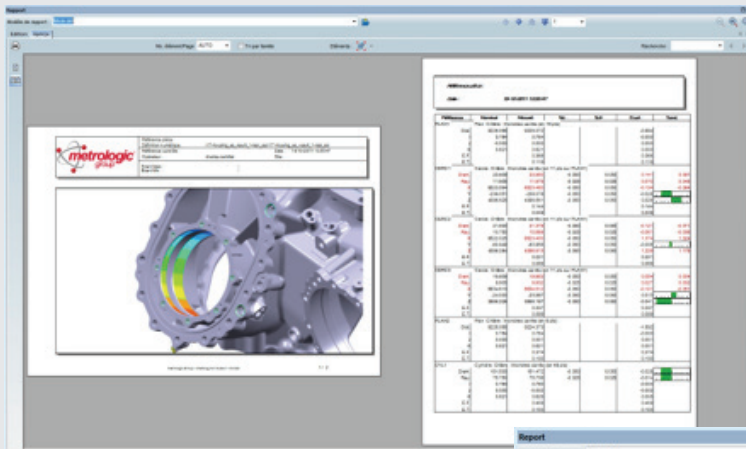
Rapport

Modèle de rapport

Edition Fichier

Nb. élément/Page AUTO

Eléments

Recherche

metrologic group

Référence pièce

Définition numérique

Référence contrôle

Opérateur

Date

Commentaire

Date

Référence

Nominal

Mesuré

Tol-

Tol+

Ecart

Tend.

PLAN1

PLAN2

CYL1

Report